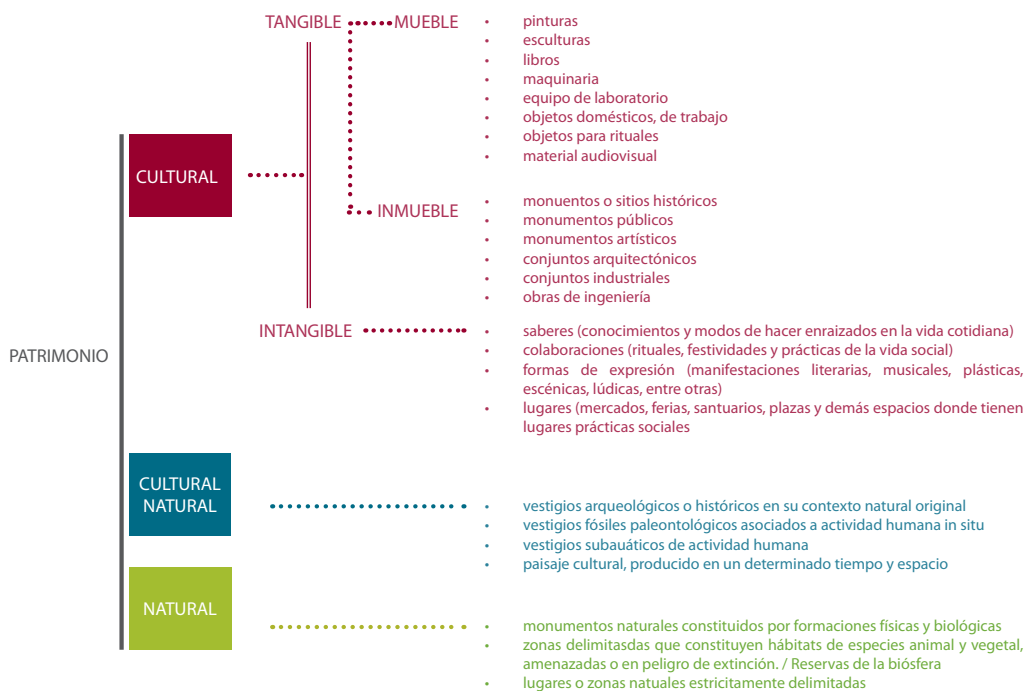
PATRIMONIO

CULTURAL

TANGIBLE

MUEBLE

- pinturas
- esculturas
- libros
- maquinaria
- equipo de laboratorio
- objetos domésticos, de trabajo
- objetos para rituales
- material audiovisual

INMUEBLE

- monuentos o sitios históricos
- monumentos públicos
- monumentos artísticos
- conjuntos arquitectónicos
- conjuntos industriales
- obras de ingeniería

INTANGIBLE

- saberes (conocimientos y modos de hacer enraizados en la vida cotidiana)
- colaboraciones (rituales, festividades y prácticas de la vida social)
- formas de expresión (manifestaciones literarias, musicales, plásticas, escénicas, lúdicas, entre otras)
- lugares (mercados, ferias, santuarios, plazas y demás espacios donde tienen lugares prácticas sociales

CULTURAL NATURAL

- vestigios arqueológicos o históricos en su contexto natural original
- vestigios fósiles paleontológicos asociados a actividad humana in situ
- vestigios subauáticos de actividad humana
- paisaje cultural, producido en un determinado tiempo y espacio

NATURAL

- monumentos naturales constituidos por formaciones físicas y biológicas
- zonas delimitasdas que constituyen hábitats de especies animal y vegetal, amenazadas o en peligro de extinción. / Reservas de la biósfera
- lugares o zonas natuales estricitamente delimitadas